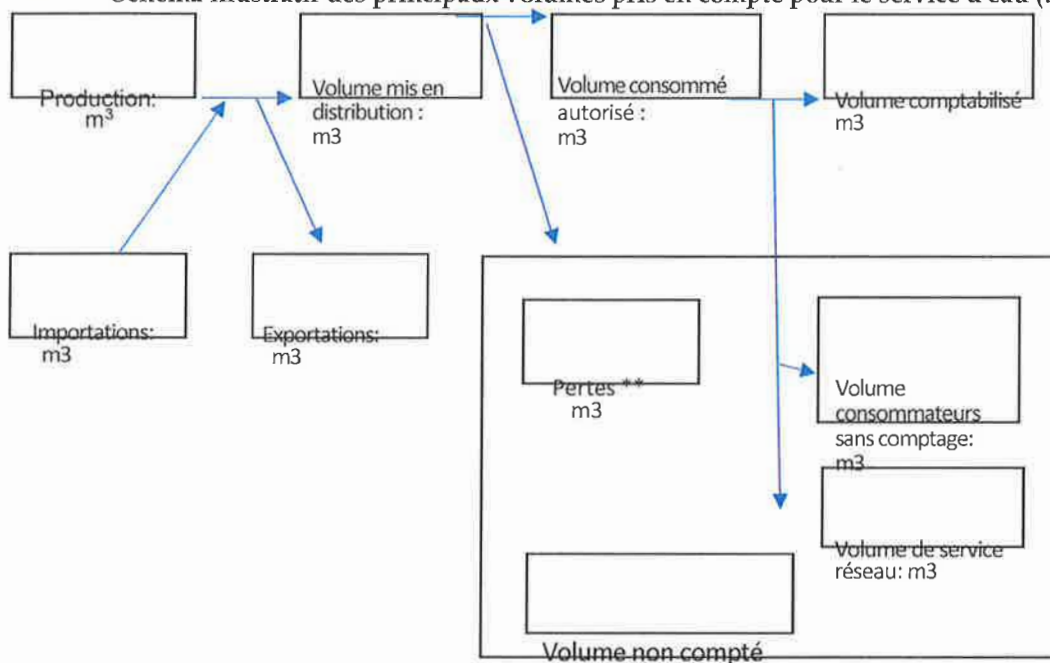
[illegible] des principaux volumes pris en compte pour le service d'eau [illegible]

Production: $m^3$

Volume mis en distribution : m3

Volume consommé autorisé : m3

Volume comptabilisé m3

Importations: m3

Exportations: m3

Pertes ** m3

Volume consommateurs sans comptage: m3

Volume de service réseau: m3

Volume non compté